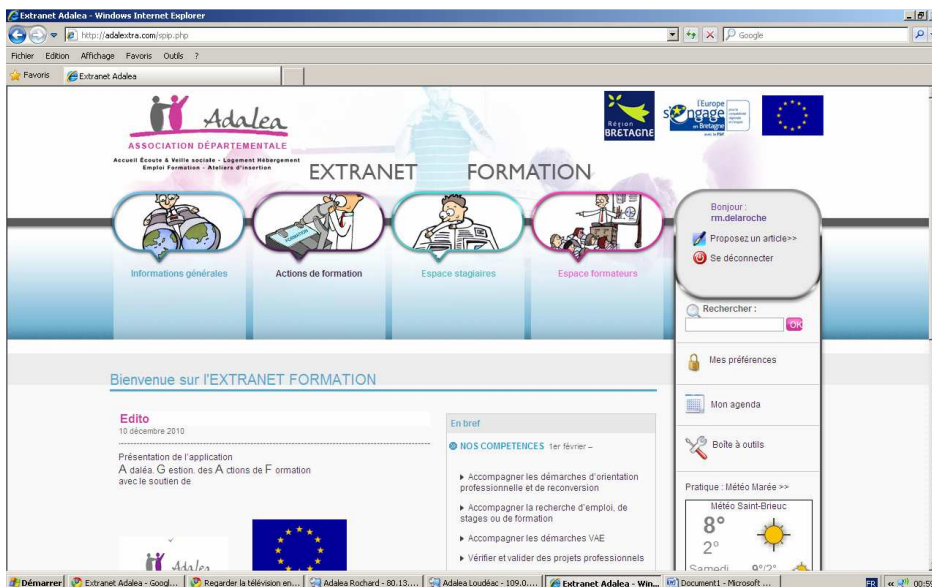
Extranet Adalea - Windows Internet Explorer

http://adalextra.com/spip.php

Google

Fichier Edition Affichage Favoris Outils ?

Favoris

Extranet Adalea

Adalea
ASSOCIATION DÉPARTEMENTALE
Accueil Écoute & Veille sociale - Logement Hébergement
Emploi Formation - Ateliers d'insertion

Région BRETAGNE

L'Europe s'engage en Bretagne

EXTRANET FORMATION

Informations générales

Actions de formation

Espace stagiaires

Espace formateurs

Bonjour :
rm.delaroche

Proposez un article>>

Se déconnecter

Rechercher :

OK

Mes préférences

Mon agenda

Boîte à outils

Pratique : Météo Marée >>

Météo Saint-Brieuc

8°

2°

Samedi 9°/2°

Bienvenue sur l'EXTRANET FORMATION

Edito
10 décembre 2010

Présentation de l'application
A daléa. G estion. des A ctions de F ormation
avec le soutien de

En bref

NOS COMPETENCES 1er février –

Accompagner les démarches d'orientation professionnelle et de reconversion

Accompagner la recherche d'emploi, de stages ou de formation

Accompagner les démarches VAE

Vérifier et valider des projets professionnels

Adalea

Démarrer | Extranet Adalea - Googl... | Regarder la télévision en... | Adalea Rochard - 80.13.... | Adalea Loudéac - 109.0.... | Extranet Adalea - Win... | Document1 - Microsoft ... | FR | 00:5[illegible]